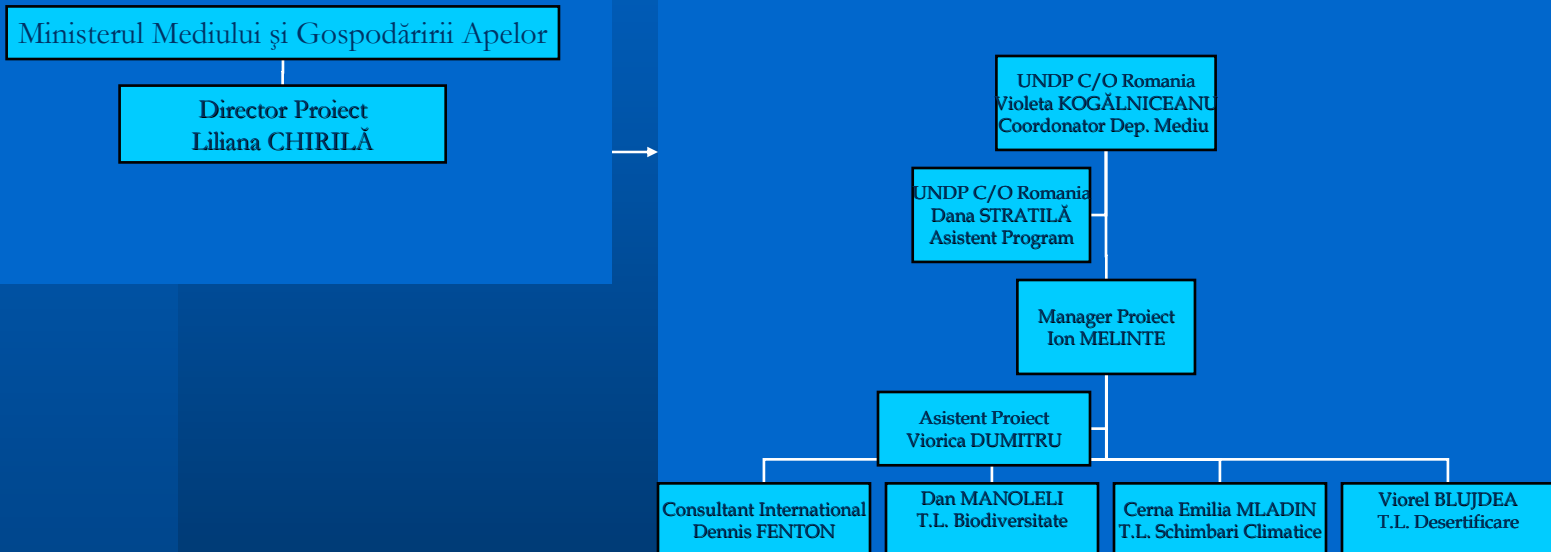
Ministerul Mediului şi Gospodăririi Apelor

Director Proiect
Liliana CHIRILĂ

UNDP C/O Romania
Violeta KOGĂLNICEANU
Coordonator Dep. Mediu

UNDP C/O Romania
Dana STRATILĂ
Asistent Program

Manager Proiect
Ion MELINTE

Asistent Proiect
Viorica DUMITRU

Consultant International
Dennis FENTON

Dan MANOLELI
T.L. Biodiversitate

Cerna Emilia MLADIN
T.L. Schimbari Climatice

Viorel BLUJDEA
T.L. Desertificare